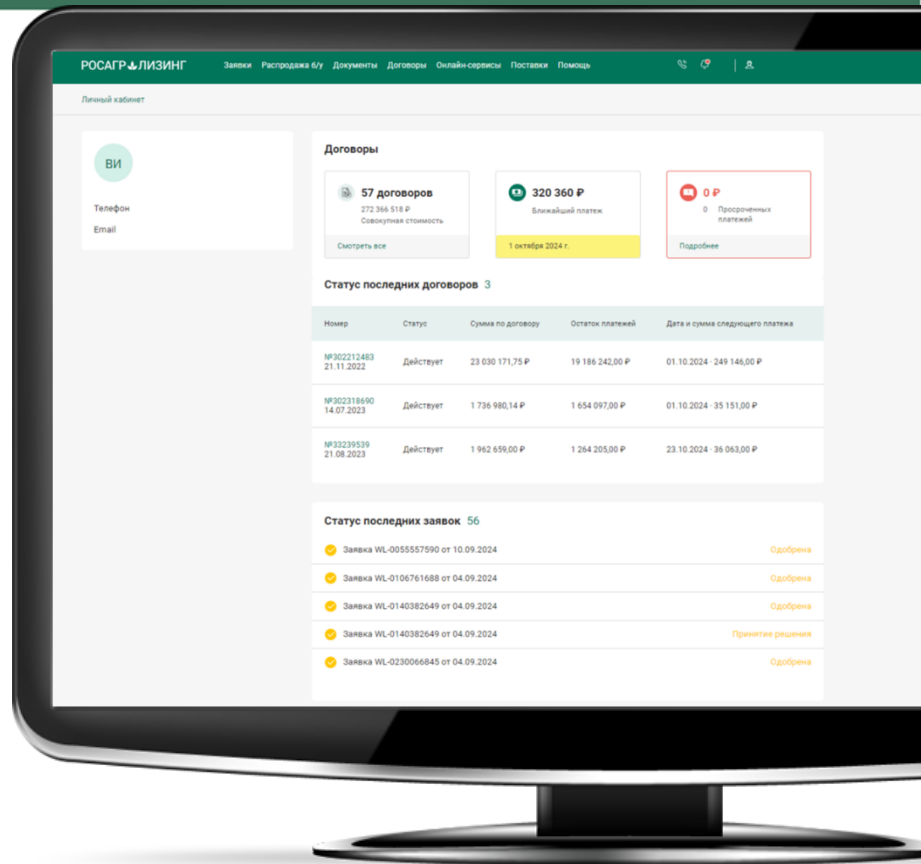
РОСАГРОЛИЗИНГ Заявки Распродажа б/у Документы Договоры Онлайн-сервисы Поставки Помощь

Личный кабинет

ВИ

Телефон

Email

Договоры

57 договоров
272 366 518 ₽
Совокупная стоимость

Смотреть все

320 360 ₽
Ближайший платеж

1 октября 2024 г.

0 ₽
0 Просроченных платежей

Подробнее

Статус последних договоров 3

| Номер | Статус | Сумма по договору | Остаток платежей | Дата и сумма следующего платежа |
|---|---|---|---|---|
| №302212483 21.11.2022 | Действует | 23 030 171,75 ₽ | 19 186 242,00 ₽ | 01.10.2024 · 249 146,00 ₽ |
| №302318690 14.07.2023 | Действует | 1 736 980,14 ₽ | 1 654 097,00 ₽ | 01.10.2024 · 35 151,00 ₽ |
| №33239539 21.08.2023 | Действует | 1 962 659,00 ₽ | 1 264 205,00 ₽ | 23.10.2024 · 36 063,00 ₽ |

Статус последних заявок 56

Заявка WL-0055557590 от 10.09.2024 Одобрена

Заявка WL-0106761688 от 04.09.2024 Одобрена

Заявка WL-0140382649 от 04.09.2024 Одобрена

Заявка WL-0140382649 от 04.09.2024 Принятие решения

Заявка WL-0230066845 от 04.09.2024 Одобрена